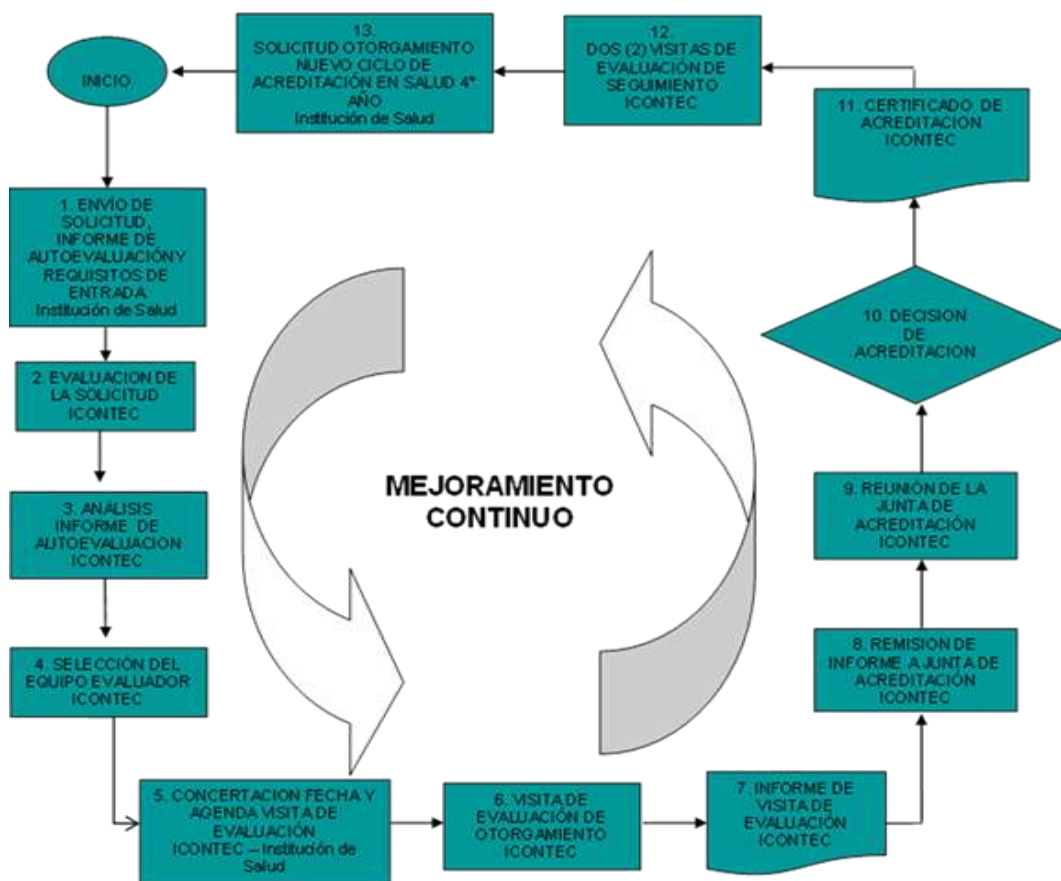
INICIO

1. ENVIO DE SOLICITUD, INFORME DE AUTOEVALUACIÓNY REQUISITOS DE ENTRADA
Institución de Salud

2. EVALUACION DE LA SOLICITUD ICONTEC

3. ANALISIS INFORME DE AUTOEVALUACION ICONTEC

4. SELECCIÓN DEL EQUIPO EVALUADOR ICONTEC

5. CONCERTACION FECHA Y AGENDA VISITA DE EVALUACIÓN
ICONTEC – Institución de Salud

6. VISITA DE EVALUACIÓN DE OTORGAMIENTO ICONTEC

7. INFORME DE VISITA DE EVALUACIÓN ICONTEC

8. REMISION DE INFORME A JUNTA DE ACREDITACIÓN ICONTEC

9. REUNIÓN DE LA JUNTA DE ACREDITACIÓN ICONTEC

10. DECISION DE ACREDITACION

11. CERTIFICADO DE ACREDITACION ICONTEC

12. DOS (2) VISITAS DE EVALUACIÓN DE SEGUIMIENTO ICONTEC

13. SOLICITUD OTORGAMIENTO NUEVO CICLO DE ACREDITACIÓN EN SALUD 4° AÑO
Institución de Salud

MEJORAMIENTO CONTINUO